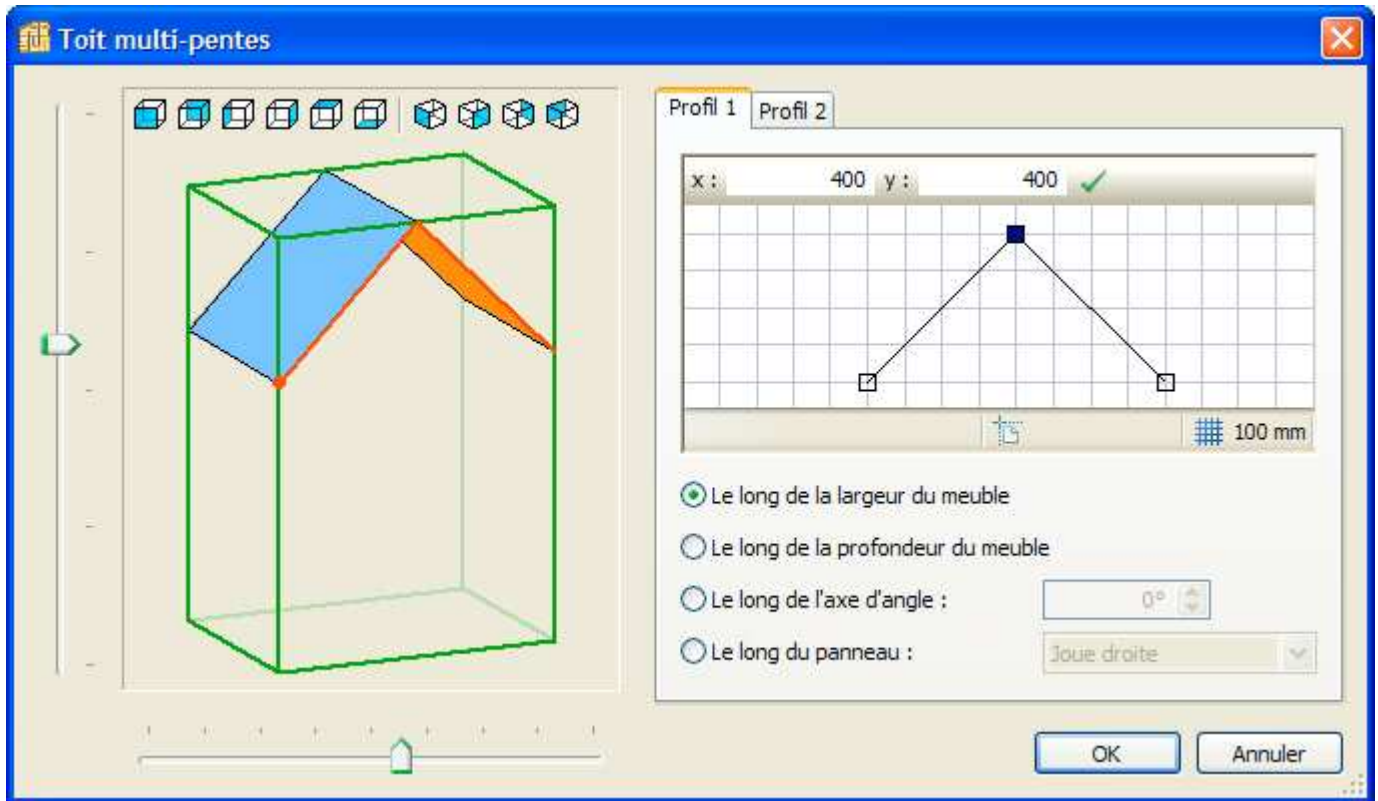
Toit multi-pentes

Profil 1 Profil 2

x : 400 y : 400

100 mm

Le long de la largeur du meuble

Le long de la profondeur du meuble

Le long de l'axe d'angle : 0°

Le long du panneau : Joue droite

OK Annuler